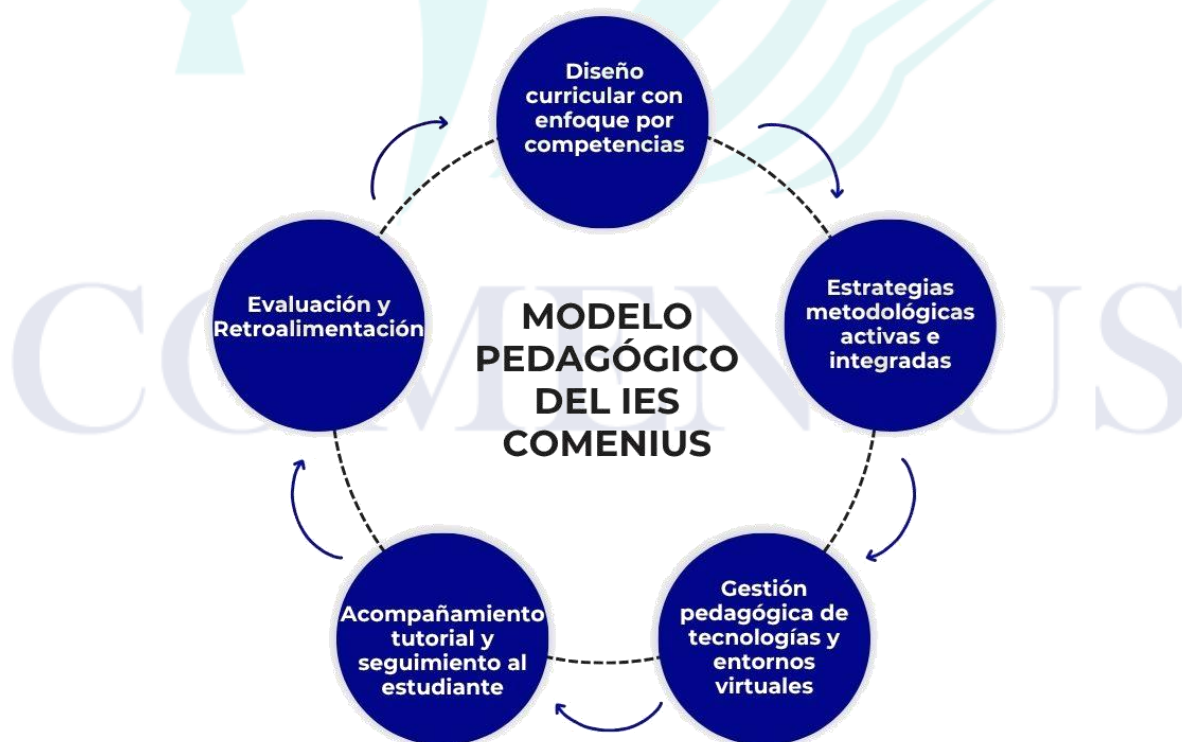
Diseño curricular con enfoque por competencias

Estrategias metodológicas activas e integradas

Gestión pedagógica de tecnologías y entornos virtuales

Acompañamiento tutorial y seguimiento al estudiante

Evaluación y Retroalimentación

MODELO PEDAGÓGICO DEL IES COMENIUS

COMENIUS